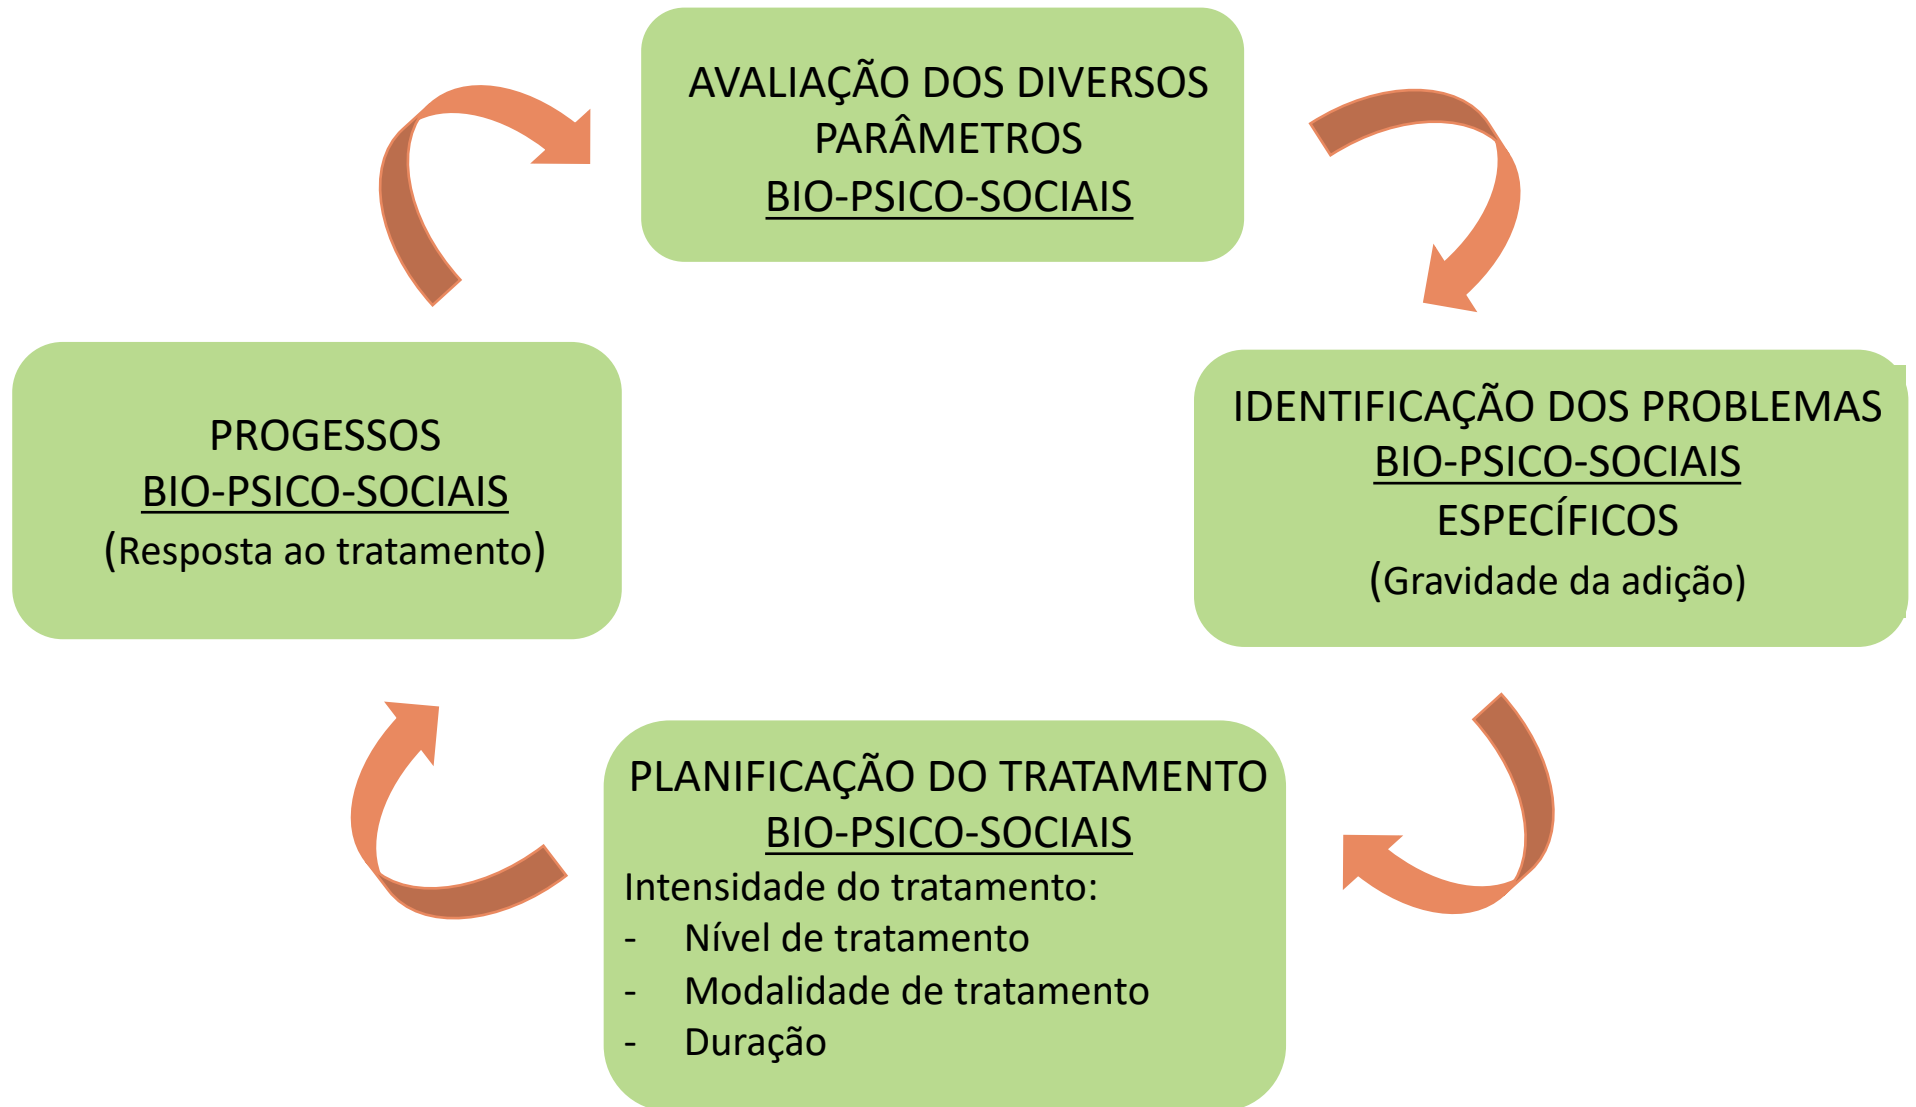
AVALIAÇÃO DOS DIVERSOS PARÂMETROS
BIO-PSICO-SOCIAIS

IDENTIFICAÇÃO DOS PROBLEMAS
BIO-PSICO-SOCIAIS
ESPECÍFICOS
(Gravidade da adição)

PLANIFICAÇÃO DO TRATAMENTO
BIO-PSICO-SOCIAIS
Intensidade do tratamento:
- Nível de tratamento
- Modalidade de tratamento
- Duração

PROGESSOS
BIO-PSICO-SOCIAIS
(Resposta ao tratamento)